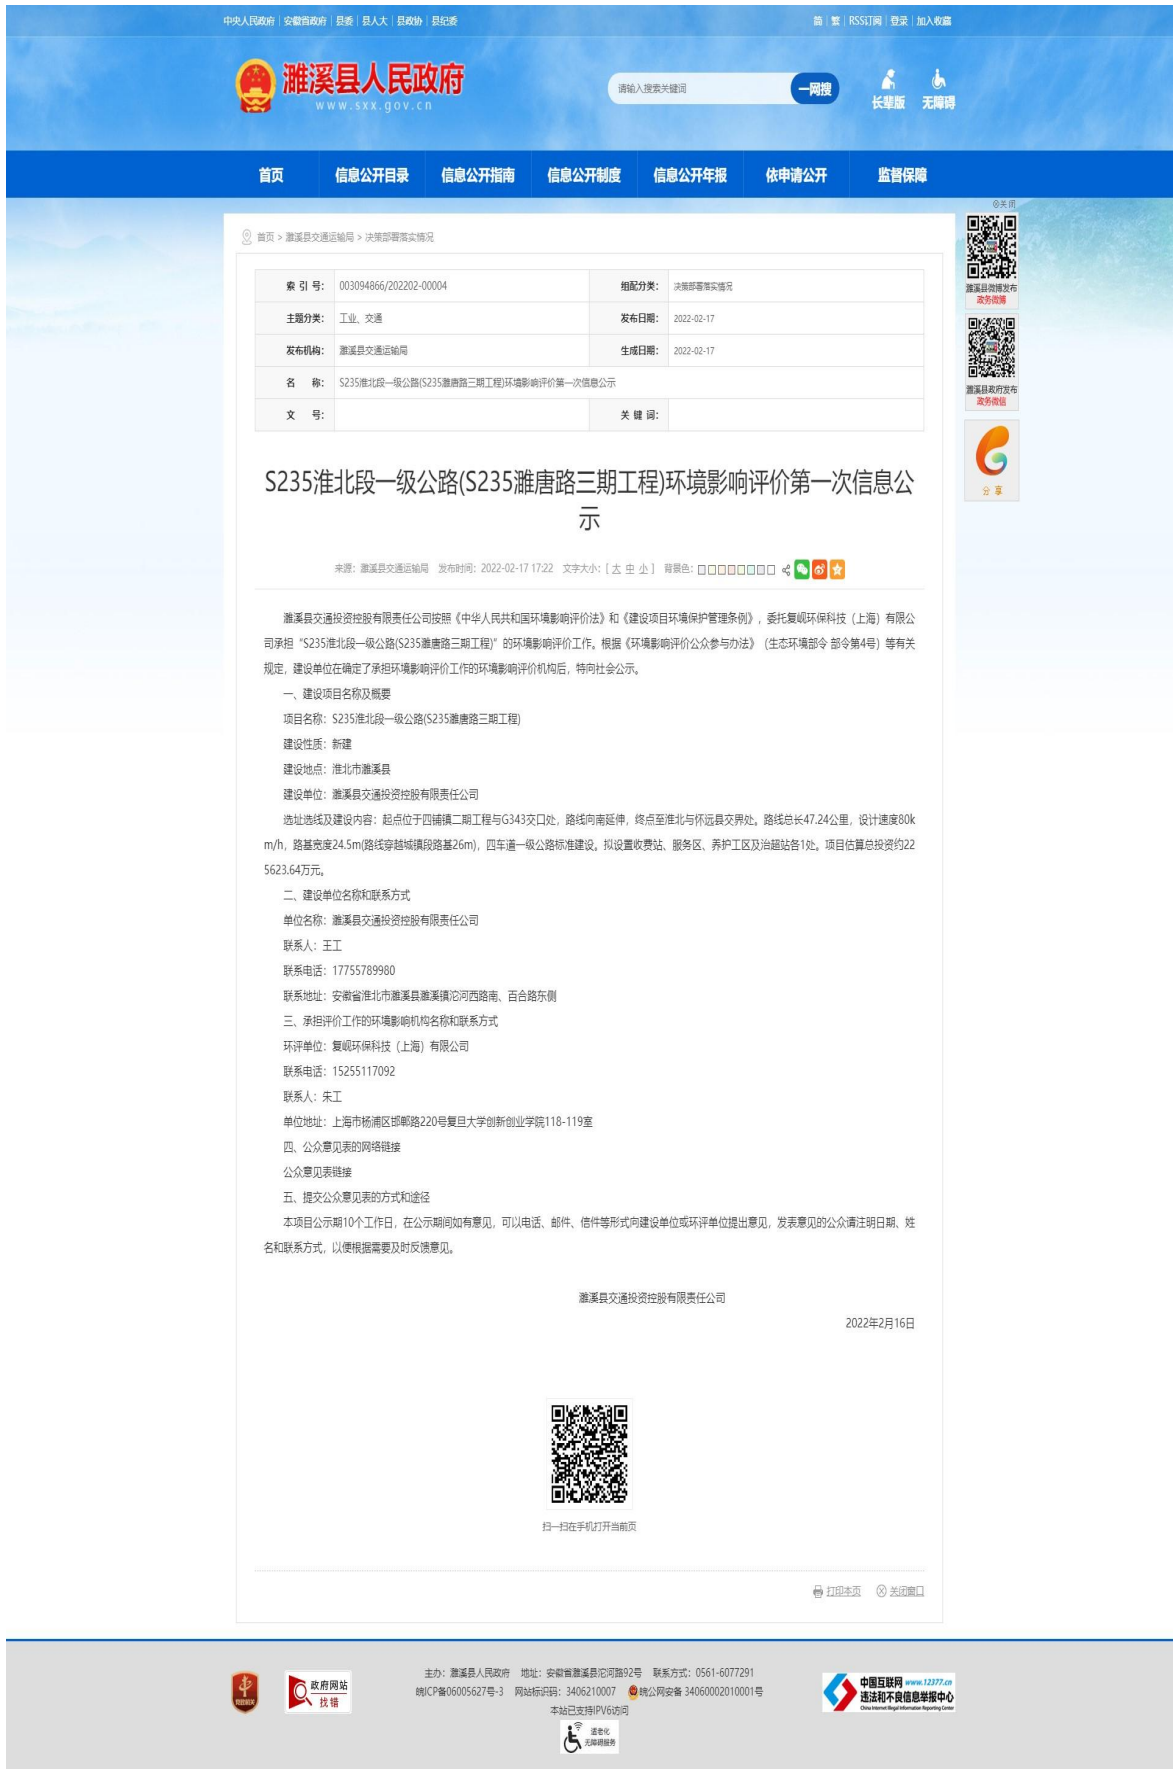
中央人民政府 | 安徽省政府 | 县委 | 县人大 | 县政协 | 县纪委

简 | 繁 | RSS订阅 | 登录 | 加入收藏

濉溪县人民政府
www.sxx.gov.cn

请输入搜索关键词 一网搜

长辈版 无障碍

首页 信息公开目录 信息公开指南 信息公开制度 信息公开年报 依申请公开 监督保障

首页 > 濉溪县交通运输局 > 决策部署落实情况

| 索 引 号: | 003094866/202202-00004 | 组配分类: | 决策部署落实情况 |
|---|---|---|---|
| 主题分类: | 工业、交通 | 发布日期: | 2022-02-17 |
| 发布机构: | 濉溪县交通运输局 | 生成日期: | 2022-02-17 |
| 名 称: | S235淮北段一级公路(S235濉唐路三期工程)环境影响评价第一次信息公示 | | |
| 文 号: | | 关 键 词: | |

S235淮北段一级公路(S235濉唐路三期工程)环境影响评价第一次信息公示

来源：濉溪县交通运输局 发布时间：2022-02-17 17:22 文字大小：[ 大 中 小 ] 背景色：

濉溪县交通投资控股有限责任公司按照《中华人民共和国环境影响评价法》和《建设项目环境保护管理条例》，委托复岘环保科技（上海）有限公司承担“S235淮北段一级公路(S235濉唐路三期工程)”的环境影响评价工作。根据《环境影响评价公众参与办法》（生态环境部令 部令第4号）等有关规定，建设单位在确定了承担环境影响评价工作的环境影响评价机构后，特向社会公示。

一、建设项目名称及概要

项目名称：S235淮北段一级公路(S235濉唐路三期工程)

建设性质：新建

建设地点：淮北市濉溪县

建设单位：濉溪县交通投资控股有限责任公司

选址选线及建设内容：起点位于四铺镇二期工程与G343交口处，路线向南延伸，终点至淮北与怀远县交界处。路线总长47.24公里，设计速度80km/h，路基宽度24.5m(路线穿越城镇段路基26m)，四车道一级公路标准建设。拟设置收费站、服务区、养护工区及治超站各1处。项目估算总投资约225623.64万元。

二、建设单位名称和联系方式

单位名称：濉溪县交通投资控股有限责任公司

联系人：王工

联系电话：17755789980

联系地址：安徽省淮北市濉溪县濉溪镇沱河西路南、百合路东侧

三、承担评价工作的环境影响机构名称和联系方式

环评单位：复岘环保科技（上海）有限公司

联系电话：15255117092

联系人：朱工

单位地址：上海市杨浦区邯郸路220号复旦大学创新创业学院118-119室

四、公众意见表的网络链接

公众意见表链接

五、提交公众意见表的方式和途径

本项目公示期10个工作日，在公示期间如有意见，可以电话、邮件、信件等形式向建设单位或环评单位提出意见，发表意见的公众请注明日期、姓名和联系方式，以便根据需要及时反馈意见。

濉溪县交通投资控股有限责任公司

2022年2月16日

扫一扫在手机打开当前页

打印本页 关闭窗口

关闭
濉溪县微博发布 政务微博
濉溪县政府发布 政务微信
分享

政府网站 找错

主办：濉溪县人民政府 地址：安徽省濉溪县沱河路92号 联系方式：0561-6077291
皖ICP备06005627号-3 网站标识码：3406210007 皖公网安备 34060002010001号
本站已支持IPV6访问
适老化 无障碍服务

中国互联网 www.12377.cn 违法和不良信息举报中心